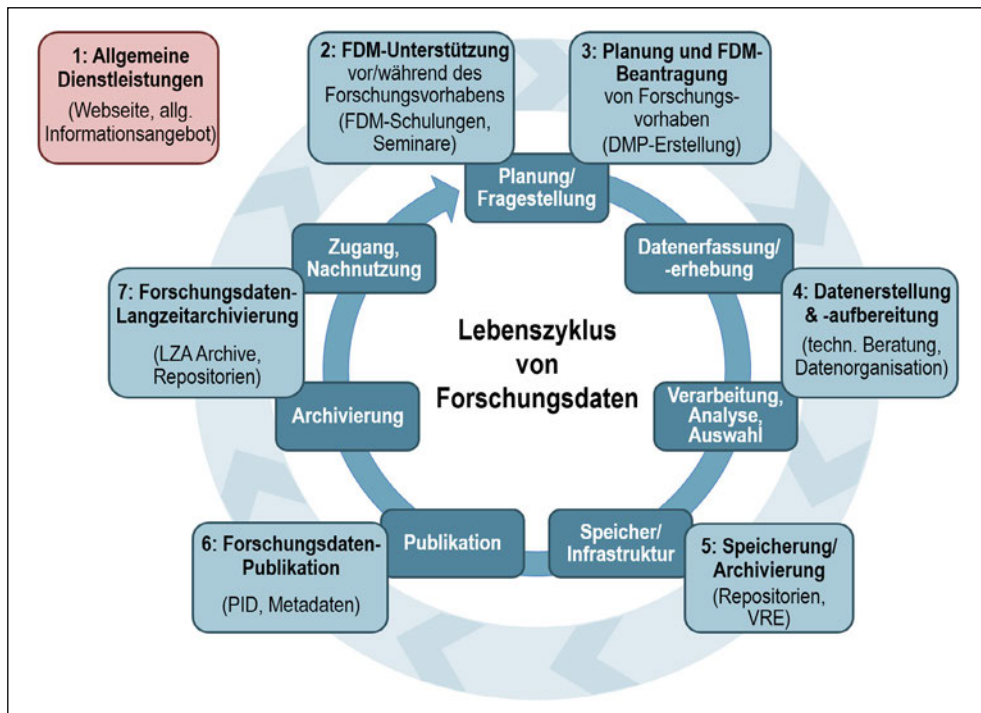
1: Allgemeine Dienstleistungen
(Webseite, allg. Informationsangebot)

2: FDM-Unterstützung vor/während des Forschungsvorhabens
(FDM-Schulungen, Seminare)

3: Planung und FDM-Beantragung von Forschungsvorhaben
(DMP-Erstellung)

Planung/ Fragestellung

Datenerfassung/ -erhebung

4: Datenerstellung & -aufbereitung
(techn. Beratung, Datenorganisation)

Verarbeitung, Analyse, Auswahl

Speicher/ Infrastruktur

5: Speicherung/ Archivierung
(Repositorien, VRE)

Publikation

6: Forschungsdaten-Publikation
(PID, Metadaten)

Archivierung

7: Forschungsdaten-Langzeitarchivierung
(LZA Archive, Repositorien)

Zugang, Nachnutzung

Lebenszyklus von Forschungsdaten